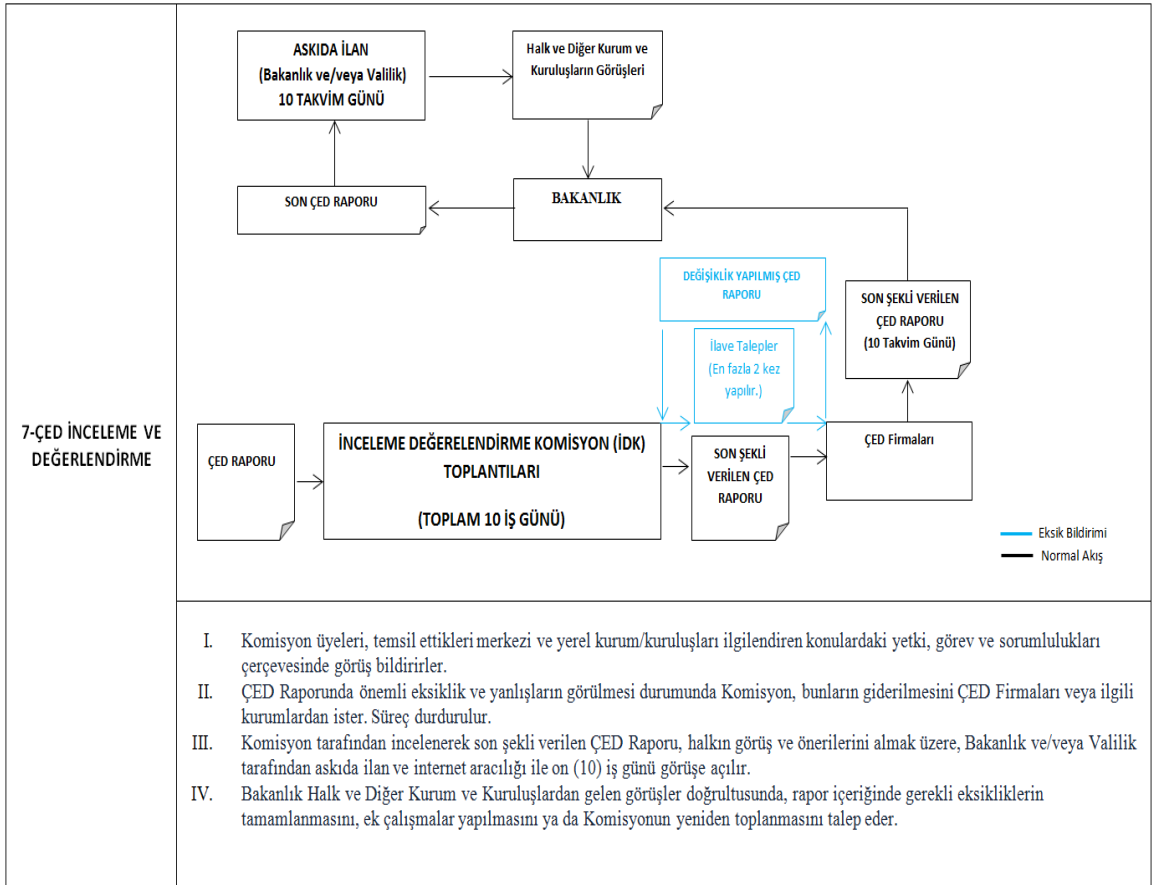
7-ÇED İNCELEME VE DEĞERLENDİRME

ASKIDA İLAN
(Bakanlık ve/veya Valilik)
10 TAKVİM GÜNÜ

Halk ve Diğer Kurum ve Kuruluşların Görüşleri

SON ÇED RAPORU

BAKANLIK

DEĞİŞİKLİK YAPILMIŞ ÇED RAPORU

SON ŞEKLİ VERİLEN ÇED RAPORU
(10 Takvim Günü)

İlave Talepler
(En fazla 2 kez yapılır.)

ÇED RAPORU

İNCELEME DEĞERELENDİRME KOMİSYON (İDK) TOPLANTILARI

(TOPLAM 10 İŞ GÜNÜ)

SON ŞEKLİ VERİLEN ÇED RAPORU

ÇED Firmaları

Eksik Bildirimi
Normal Akış

I. Komisyon üyeleri, temsil ettikleri merkezi ve yerel kurum/kuruluşları ilgilendiren konulardaki yetki, görev ve sorumlulukları çerçevesinde görüş bildirirler.
II. ÇED Raporunda önemli eksiklik ve yanlışların görülmesi durumunda Komisyon, bunların giderilmesini ÇED Firmaları veya ilgili kurumlardan ister. Süreç durdurulur.
III. Komisyon tarafından incelenerek son şekli verilen ÇED Raporu, halkın görüş ve önerilerini almak üzere, Bakanlık ve/veya Valilik tarafından askıda ilan ve internet aracılığı ile on (10) iş günü görüşe açılır.
IV. Bakanlık Halk ve Diğer Kurum ve Kuruluşlardan gelen görüşler doğrultusunda, rapor içeriğinde gerekli eksikliklerin tamamlanmasını, ek çalışmalar yapılmasını ya da Komisyonun yeniden toplanmasını talep eder.